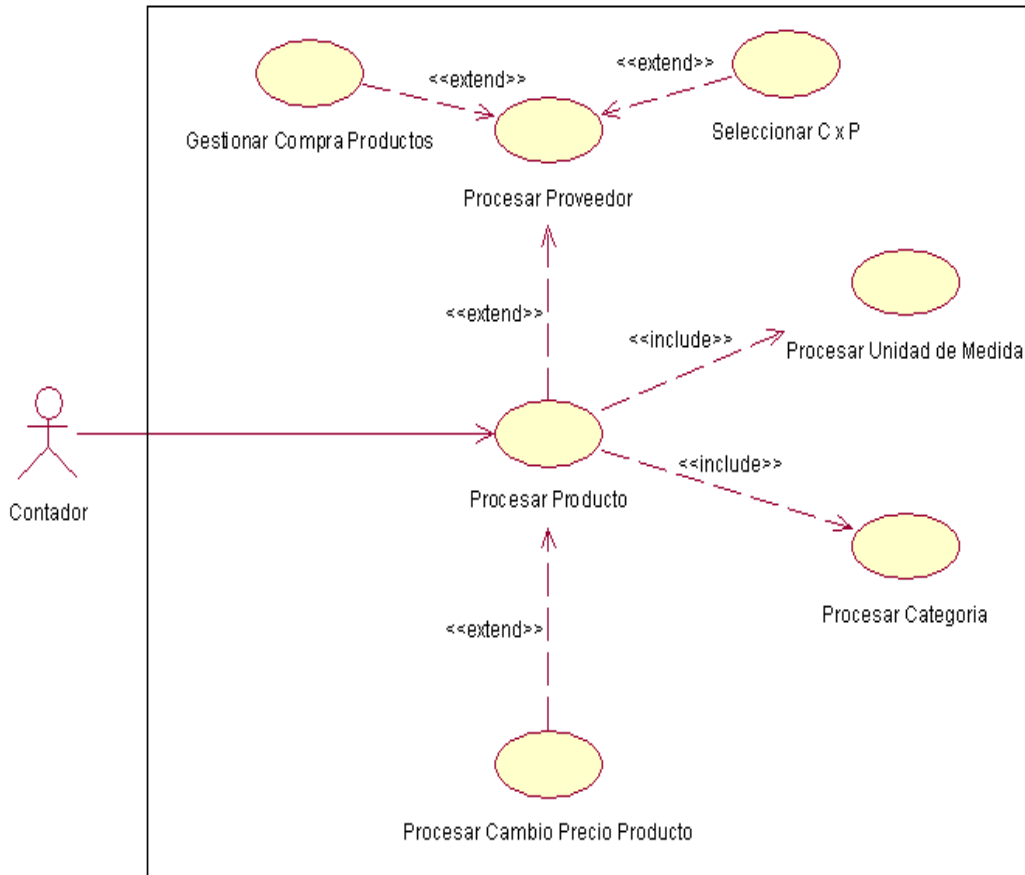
Gestionar Compra Productos

<<extend>>

<<extend>>

Seleccionar C x P

Procesar Proveedor

<<extend>>

<<include>>

Procesar Unidad de Medida

Contador

Procesar Producto

<<include>>

Procesar Categoria

<<extend>>

Procesar Cambio Precio Producto